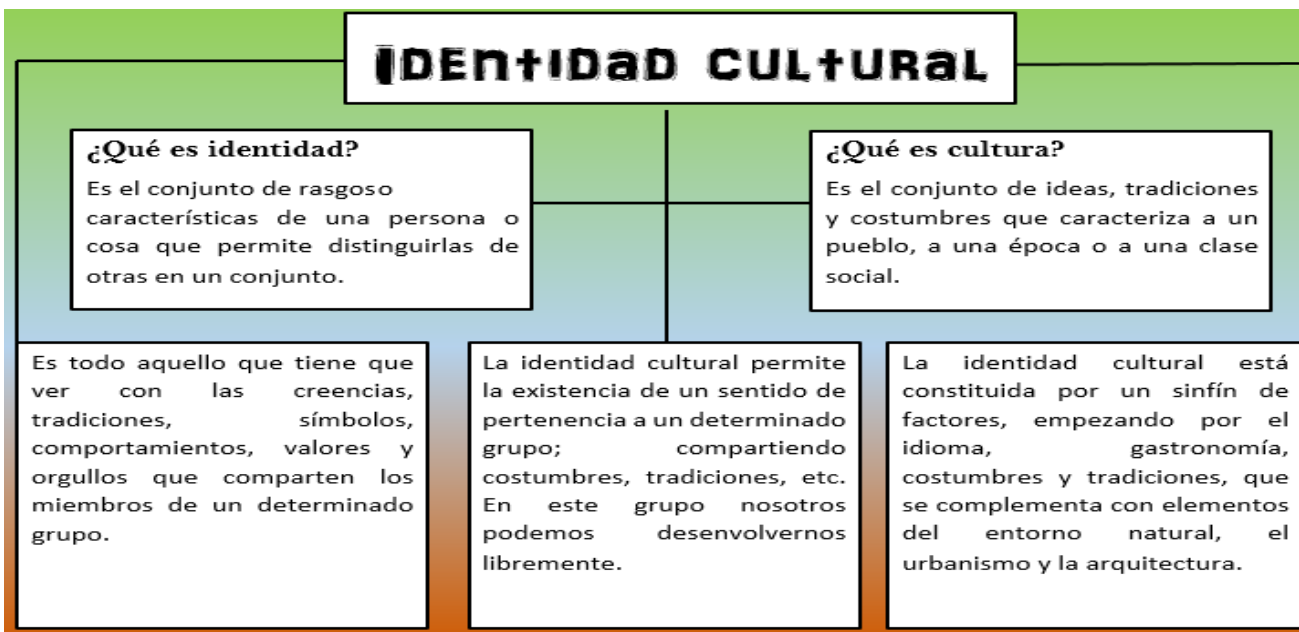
IDENTIDAD CULTURAL

¿Qué es identidad?

Es el conjunto de rasgoso características de una persona o cosa que permite distinguirlas de otras en un conjunto.

¿Qué es cultura?

Es el conjunto de ideas, tradiciones y costumbres que caracteriza a un pueblo, a una época o a una clase social.

Es todo aquello que tiene que ver con las creencias, tradiciones, símbolos, comportamientos, valores y orgullos que comparten los miembros de un determinado grupo.

La identidad cultural permite la existencia de un sentido de pertenencia a un determinado grupo; compartiendo costumbres, tradiciones, etc. En este grupo nosotros podemos desenvolvernos libremente.

La identidad cultural está constituida por un sinfín de factores, empezando por el idioma, gastronomía, costumbres y tradiciones, que se complementa con elementos del entorno natural, el urbanismo y la arquitectura.